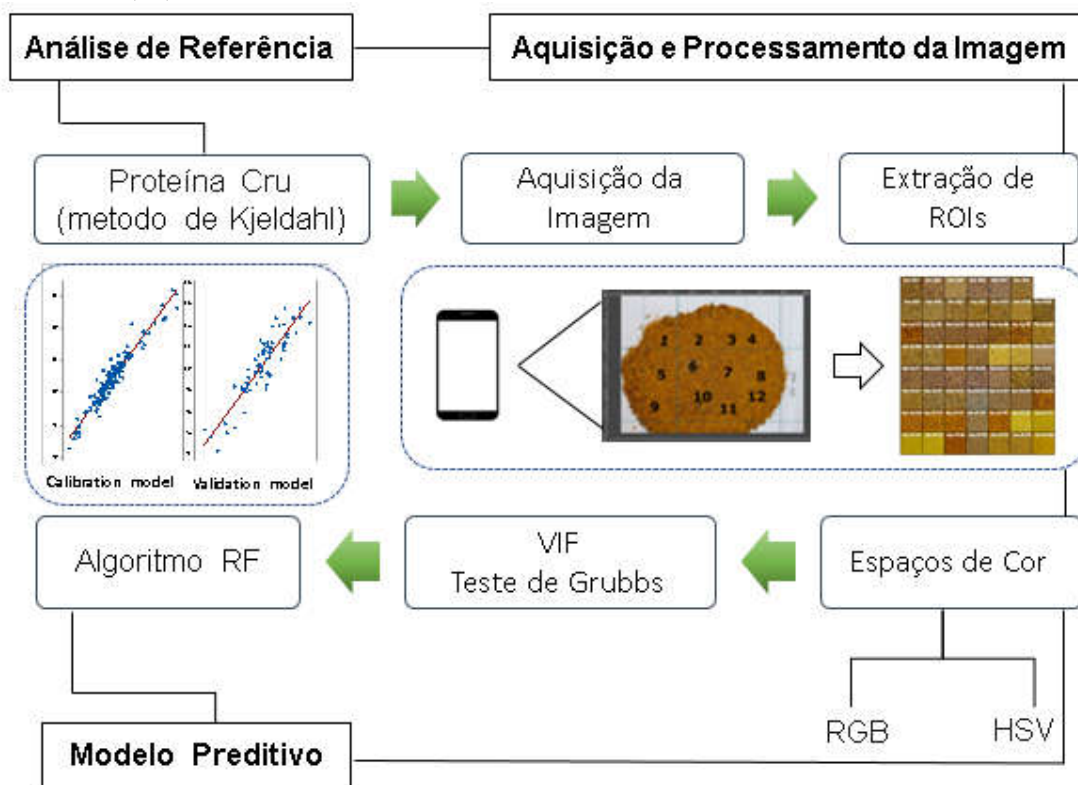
Análise de Referência

Aquisição e Processamento da Imagem

Proteína Cru (metodo de Kjeldahl)

Aquisição da Imagem

Extração de ROIs

Calibration model

Validation model

1 2 3 4 5 6 7 8 9 10 11 12

Algoritmo RF

VIF Teste de Grubbs

Espaços de Cor

RGB

HSV

Modelo Preditivo